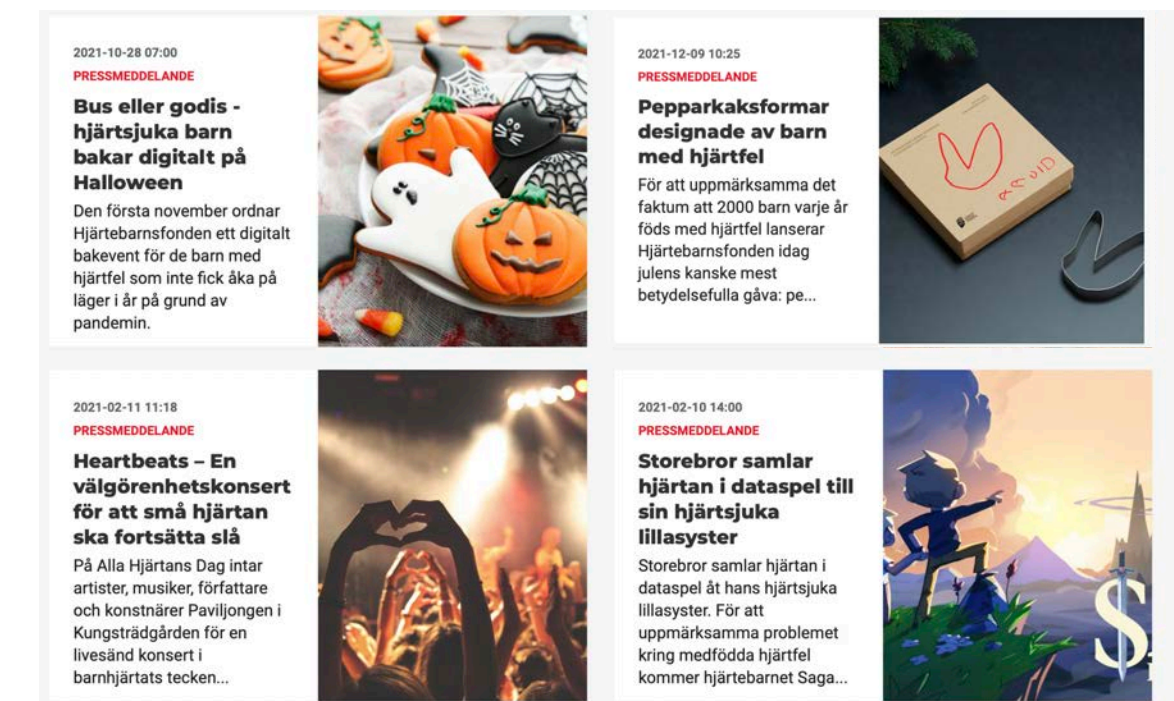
2021-10-28 07:00
PRESSMEDDELANDE

Bus eller godis - hjärtsjuka barn bakar digitalt på Halloween

Den första november ordnar Hjärtebarnsfonden ett digitalt bakevent för de barn med hjärtfel som inte fick åka på läger i år på grund av pandemin.

2021-12-09 10:25
PRESSMEDDELANDE

Pepparkaksformar designade av barn med hjärtfel

För att uppmärksamma det faktum att 2000 barn varje år föds med hjärtfel lanserar Hjärtebarnsfonden idag julens kanske mest betydelsefulla gåva: pe...

2021-02-11 11:18
PRESSMEDDELANDE

Heartbeats – En välgörenhetskonsert för att små hjärtan ska fortsätta slå

På Alla Hjärtans Dag intar artister, musiker, författare och konstnärer Paviljongen i Kungsträdgården för en livesänd konsert i barnhjärtats tecken...

2021-02-10 14:00
PRESSMEDDELANDE

Storebror samlar hjärtan i dataspel till sin hjärtsjuka lillasyster

Storebror samlar hjärtan i dataspel åt hans hjärtsjuka lillasyster. För att uppmärksamma problemet kring medfödda hjärtfel kommer hjärtebarnet Saga...